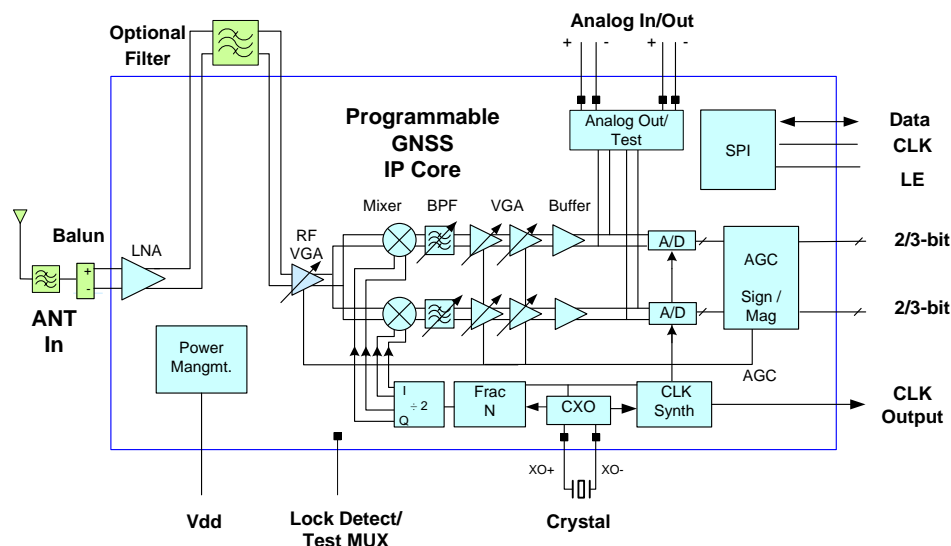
Analog In/Out

+ - + -

Optional Filter

Programmable GNSS IP Core

Analog Out/ Test

SPI

Data

CLK

LE

Balun

LNA

RF VGA

Mixer

BPF

VGA

Buffer

A/D

A/D

AGC

Sign / Mag

2/3-bit

2/3-bit

+

-

ANT In

Power Mangmt.

I

÷ 2

Q

Frac N

CXO

CLK Synth

AGC

CLK Output

XO+

XO-

Vdd

Lock Detect/ Test MUX

Crystal